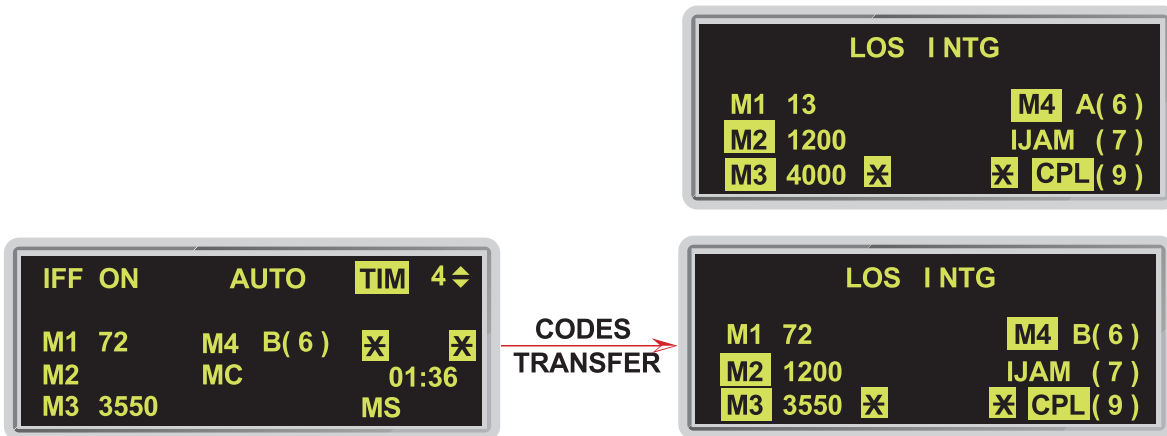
LOS INTG

M1 13
M4 A( 6 )
M2 1200
IJAM ( 7 )
M3 4000 ✱
✱ CPL ( 9 )

IFF ON AUTO TIM 4

M1 72
M4 B( 6 )
✱ ✱
M2
MC
01:36
M3 3550
MS

CODES TRANSFER

LOS INTG

M1 72
M4 B( 6 )
M2 1200
IJAM ( 7 )
M3 3550 ✱
✱ CPL ( 9 )